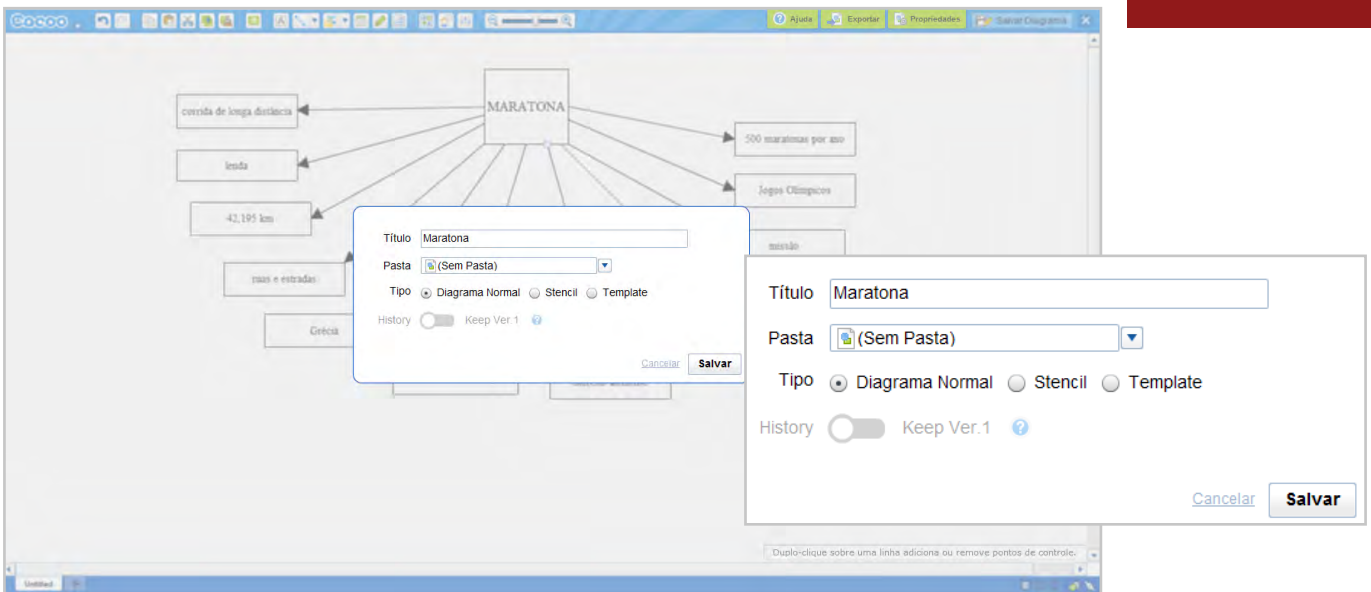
Cacoo

Ajuda Exportar Propriedades Salvar Diagrama

MARATONA

corrida de longa distância

lenda

42,195 km

ruas e estradas

Grécia

500 maratonas por ano

Jogos Olímpicos

missão

Título Maratona

Pasta (Sem Pasta)

Tipo Diagrama Normal Stencil Template

History Keep Ver.1

Cancelar Salvar

Título Maratona

Pasta (Sem Pasta)

Tipo Diagrama Normal Stencil Template

History Keep Ver.1

Cancelar Salvar

Duplo-clique sobre uma linha adiciona ou remove pontos de controle.

Untitled